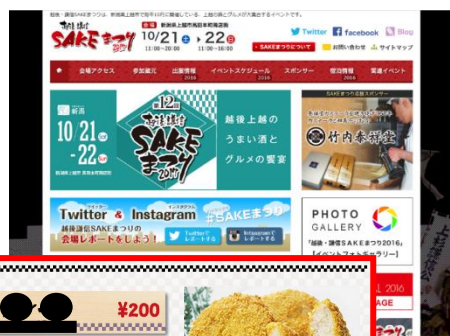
越後・謙信SAKEまつりは、新潟県上越市で毎年10月に開催している、上越の酒とグルメが大集合するイベントです。

越後・謙信 SAKEまつり 2017

会場 新潟県上越市高田本町商店街

10/21 土 ▶ 22 日

11:00〜20:00 11:00〜15:00

Twitter facebook Blog

SAKEまつりについて お問い合わせ サイトマップ

会場マップ 参加蔵元 出展情報 イベントスケジュール スポンサー 宿泊情報 関連イベント

新潟

10/21 土 - 22 日

第12回

越後・謙信 SAKEまつり 2017

越後上越のうまい酒とグルメの饗宴

SAKEまつり応援スポンサー

竹内米穀店

Twitter & Instagram

ツイッター インスタグラム

#SAKEまつり

越後謙信SAKEまつりの会場レポートをします!

Twitter レポートする

Instagram レポートする

PHOTO GALLERY

「越後・謙信SAKEまつり2016」イベントフォトギャラリー

2016

AGE

¥200